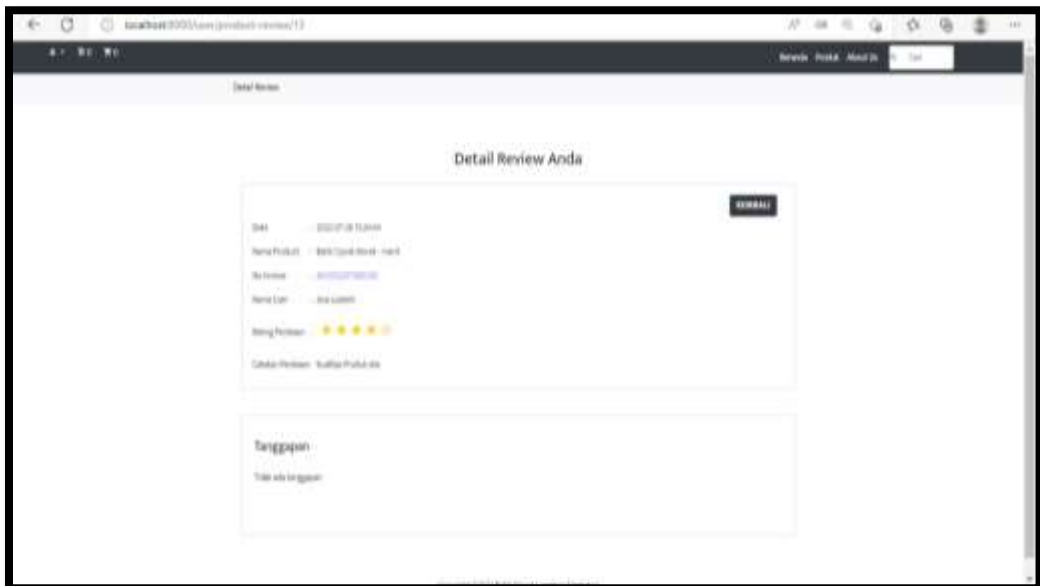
localhost:8000/user/product-review/13

Beranda Produk About Us

Cari

Detail Review

Detail Review Anda

KEMBALI

Date : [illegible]

Nama Produk : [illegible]

No Invoice : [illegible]

Nama User : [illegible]

Rating Penilaian : ★★★★☆

Catatan Penilaian : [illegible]

Tanggapan

Tidak ada tanggapan

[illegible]